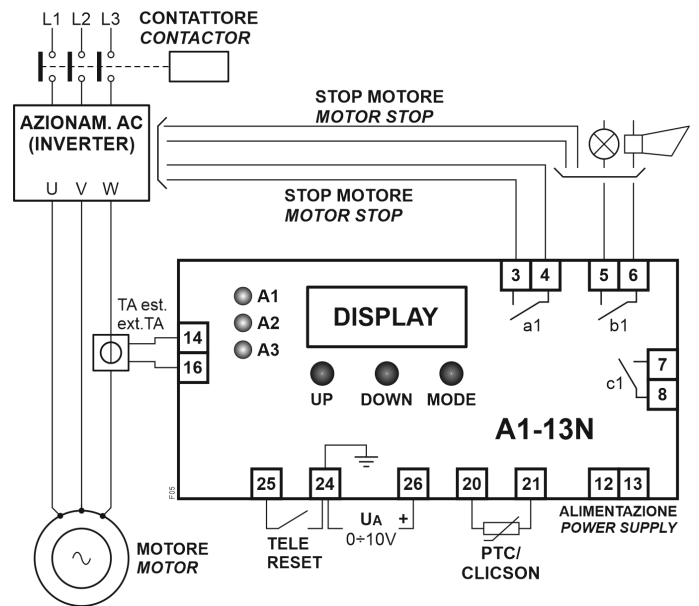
L1 L2 L3

CONTATTORE
*CONTACTOR*

AZIONAM. AC
(INVERTER)

U V W

STOP MOTORE
*MOTOR STOP*

STOP MOTORE
*MOTOR STOP*

TA est.
ext.TA

14
16

A1
A2
A3

DISPLAY

UP DOWN MODE

3 4
a1

5 6
b1

7
c1
8

A1-13N

F05

25 24 26 20 21 12 13

UA
0÷10V
+

TELE
RESET

PTC/
CLICSON

ALIMENTAZIONE
*POWER SUPPLY*

MOTORE
*MOTOR*